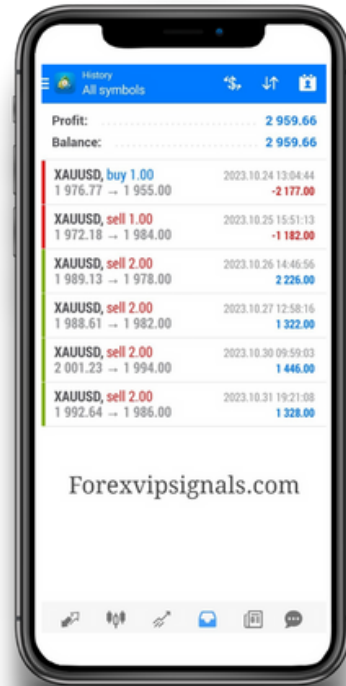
History
All symbols

Profit: 2 959.66
Balance: 2 959.66

XAUUSD, buy 1.00 2023.10.24 13:04:44
1 976.77 → 1 955.00 -2 177.00

XAUUSD, sell 1.00 2023.10.25 15:51:13
1 972.18 → 1 984.00 -1 182.00

XAUUSD, sell 2.00 2023.10.26 14:46:56
1 989.13 → 1 978.00 2 226.00

XAUUSD, sell 2.00 2023.10.27 12:58:16
1 988.61 → 1 982.00 1 322.00

XAUUSD, sell 2.00 2023.10.30 09:59:03
2 001.23 → 1 994.00 1 446.00

XAUUSD, sell 2.00 2023.10.31 19:21:08
1 992.64 → 1 986.00 1 328.00

Forexvipsignals.com